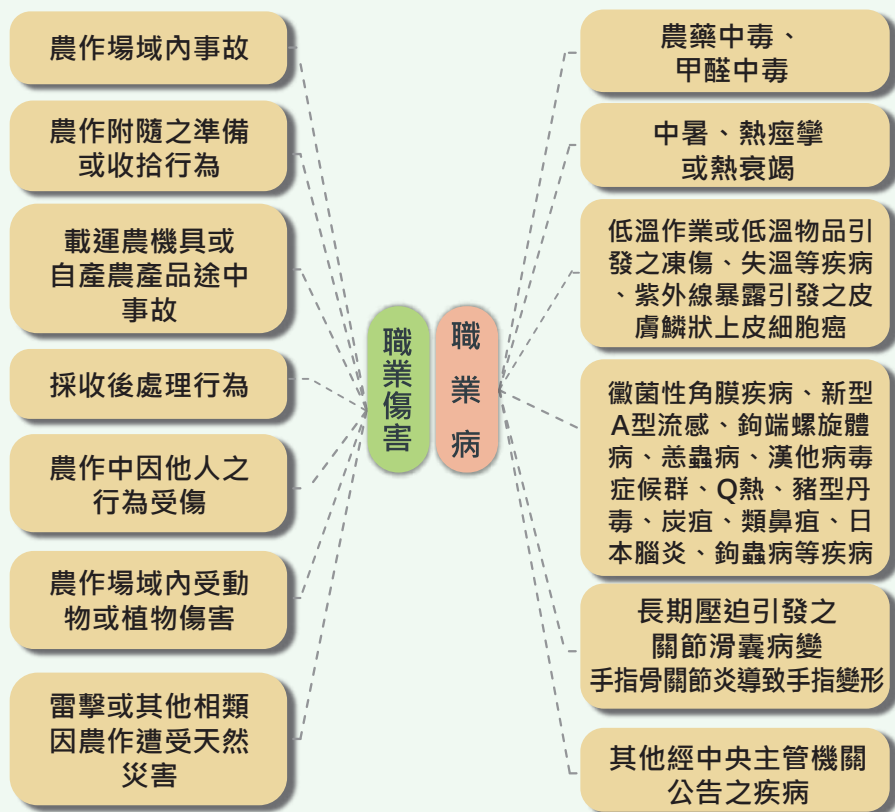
農作場域內事故

農作附隨之準備或收拾行為

載運農機具或自產農產品途中事故

採收後處理行為

農作中因他人之行為受傷

農作場域內受動物或植物傷害

雷擊或其他相類因農作遭受天然災害

職業傷害

職業病

農藥中毒、甲醛中毒

中暑、熱痙攣或熱衰竭

低溫作業或低溫物品引發之凍傷、失溫等疾病、紫外線暴露引發之皮膚鱗狀上皮細胞癌

黴菌性角膜疾病、新型A型流感、鉤端螺旋體病、恙蟲病、漢他病毒症候群、Q熱、豬型丹毒、炭疽、類鼻疽、日本腦炎、鉤蟲病等疾病

長期壓迫引發之關節滑囊病變
手指骨關節炎導致手指變形

其他經中央主管機關公告之疾病